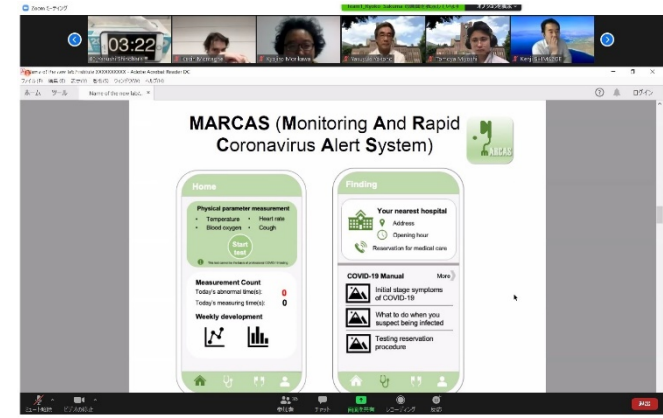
Zoom ミーティング

03:22

Name of the new lab - Adobe Acrobat Reader DC

ファイル(F) 編集(E) 表示(V) 署名(S) ウィンドウ(W) ヘルプ(H)

ホーム ツール Name of the new lab... ×

ログイン

MARCAS (Monitoring And Rapid Coronavirus Alert System)

MARCAS

Home

Physical parameter measurement

• Temperature • Heart rate
• Blood oxygen • Cough

Start test

Measurement Count

Today's abnormal time(s): 0

Today's measuring time(s): 0

Weekly development

Finding

Your nearest hospital

Address

Opening hour

Reservation for medical care

COVID-19 Manual More

Initial stage symptoms of COVID-19

What to do when you suspect being infected

Testing reservation procedure

ミュート解除 ビデオの開始 参加者 チャット 画面を共有 レコーディング 反応 終了